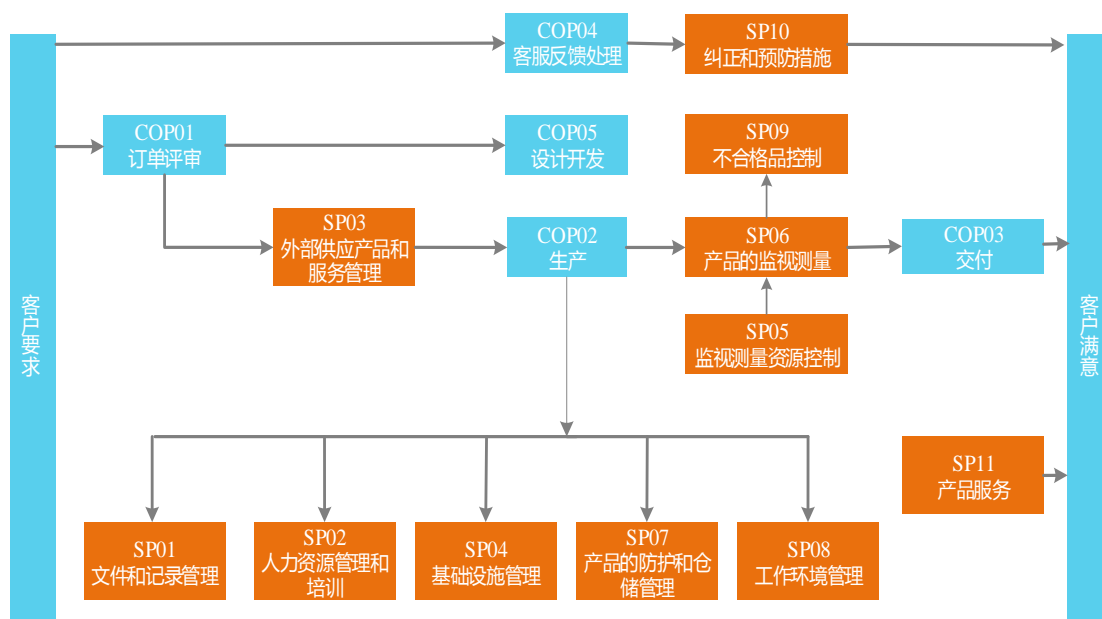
客户要求

COP04
客服反馈处理

SP10
纠正和预防措施

COP01
订单评审

COP05
设计开发

SP09
不合格品控制

SP03
外部供应产品和服务管理

COP02
生产

SP06
产品的监视测量

COP03
交付

SP05
监视测量资源控制

SP11
产品服务

SP01
文件和记录管理

SP02
人力资源管理和培训

SP04
基础设施管理

SP07
产品的防护和仓储管理

SP08
工作环境管理

客户满意